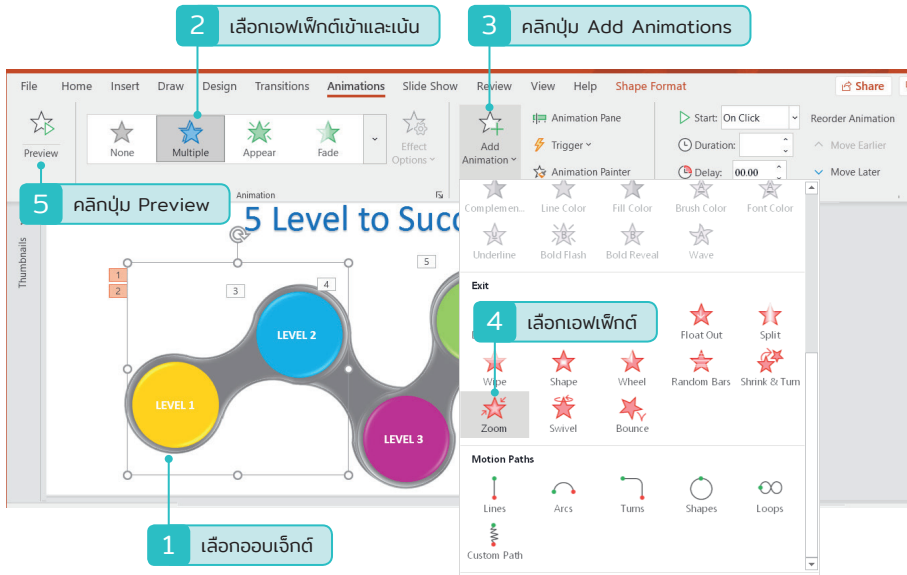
2 เลือกเอฟเฟ็กต์เข้าและเน้น

3 คลิกปุ่ม Add Animations

File Home Insert Draw Design Transitions Animations Slide Show Review View Help Shape Format

Share

Preview

None Multiple Appear Fade

Effect Options

Add Animation

Animation Pane

Trigger

Animation Painter

Start: On Click

Duration:

Delay: 00.00

Reorder Animation

Move Earlier

Move Later

Animation

5 คลิกปุ่ม Preview

Thumbnails

5 Level to Succ

Complemen... Line Color Fill Color Brush Color Font Color

Underline Bold Flash Bold Reveal Wave

Exit

4 เลือกเอฟเฟ็กต์

Float Out Split

Wipe Shape Wheel Random Bars Shrink & Turn

Zoom Swivel Bounce

Motion Paths

Lines Arcs Turns Shapes Loops

Custom Path

1 2 3 4 5

LEVEL 1

LEVEL 2

LEVEL 3

1 เลือกออบเจ็กต์